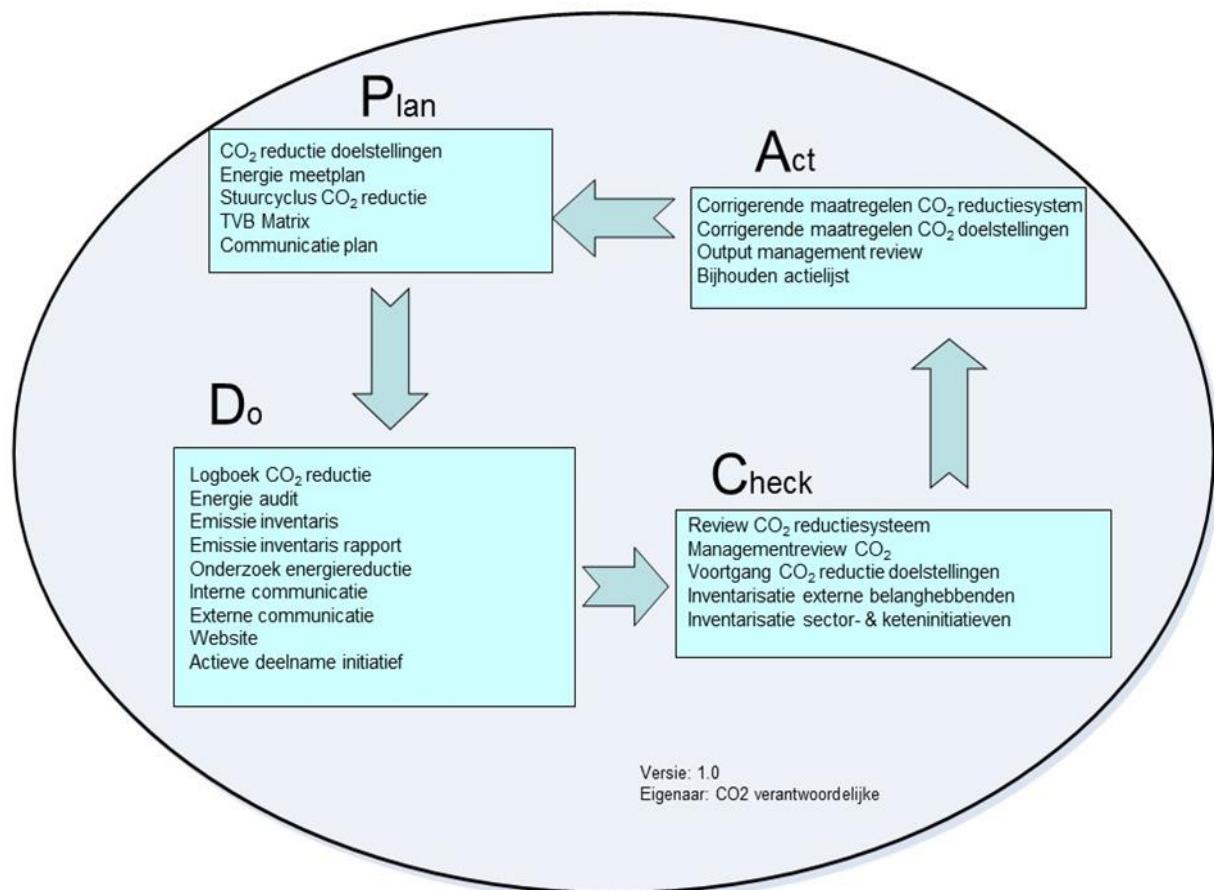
Plan

$CO_2$ reductie doelstellingen
Energie meetplan
Stuurcyclus $CO_2$ reductie
TVB Matrix
Communicatie plan

Act

Corrigerende maatregelen $CO_2$ reductiesystem
Corrigerende maatregelen $CO_2$ doelstellingen
Output management review
Bijhouden actielijst

Do

Logboek $CO_2$ reductie
Energie audit
Emissie inventaris
Emissie inventaris rapport
Onderzoek energiereductie
Interne communicatie
Externe communicatie
Website
Actieve deelname initiatief

Check

Review $CO_2$ reductiesysteem
Managementreview $CO_2$
Voortgang $CO_2$ reductie doelstellingen
Inventarisatie externe belanghebbenden
Inventarisatie sector- & keteninitiatieven

Versie: 1.0
Eigenaar: CO2 verantwoordelijke